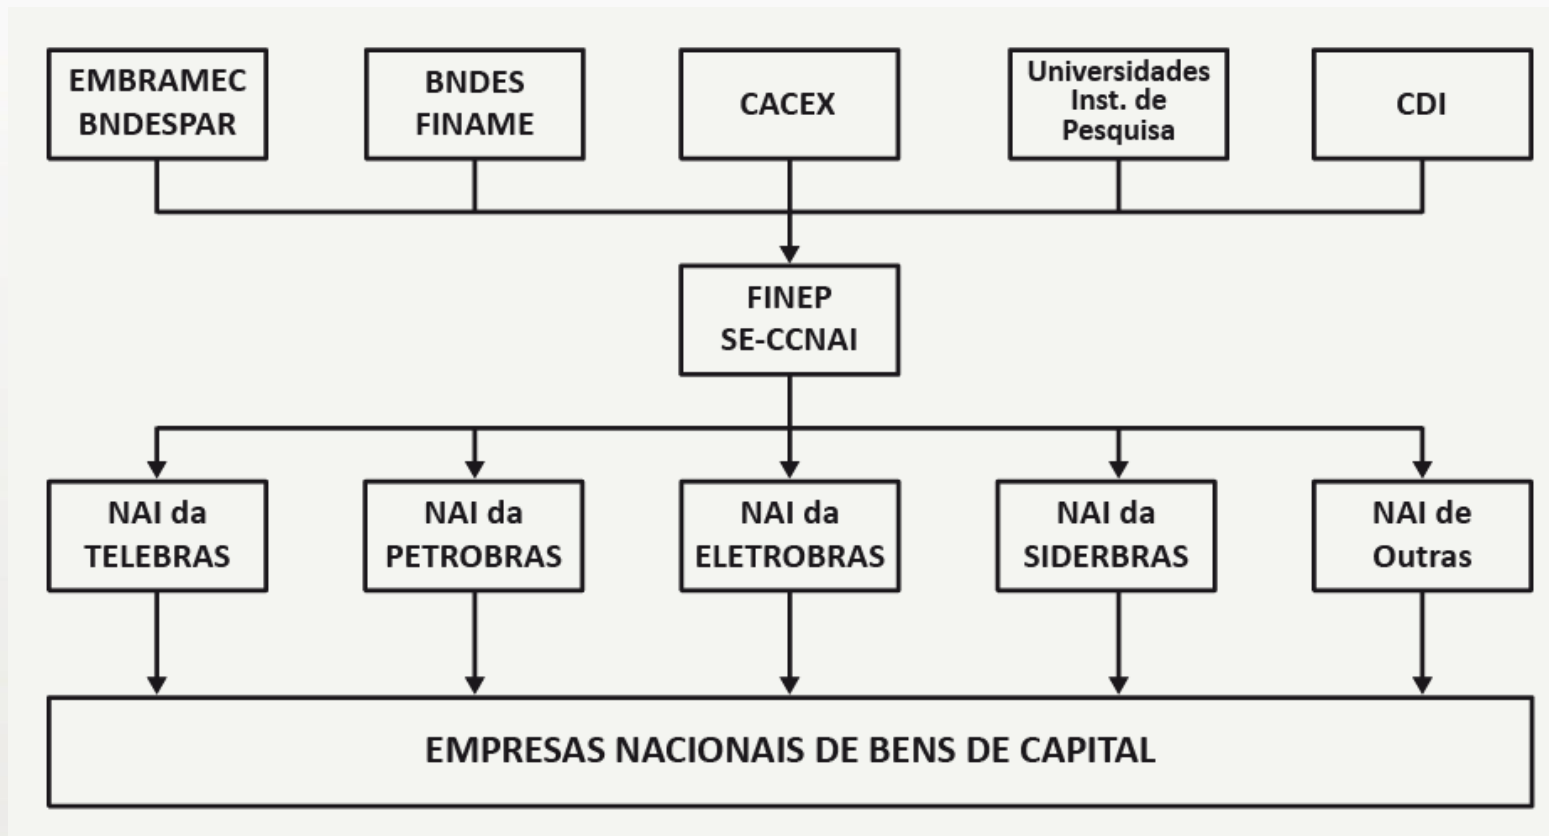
EMBRAMEC
BNDESPAR

BNDES
FINAME

CACEX

Universidades
Inst. de
Pesquisa

CDI

FINEP
SE-CCNAI

NAI da
TELEBRAS

NAI da
PETROBRAS

NAI da
ELETROBRAS

NAI da
SIDERBRAS

NAI de
Outras

EMPRESAS NACIONAIS DE BENS DE CAPITAL